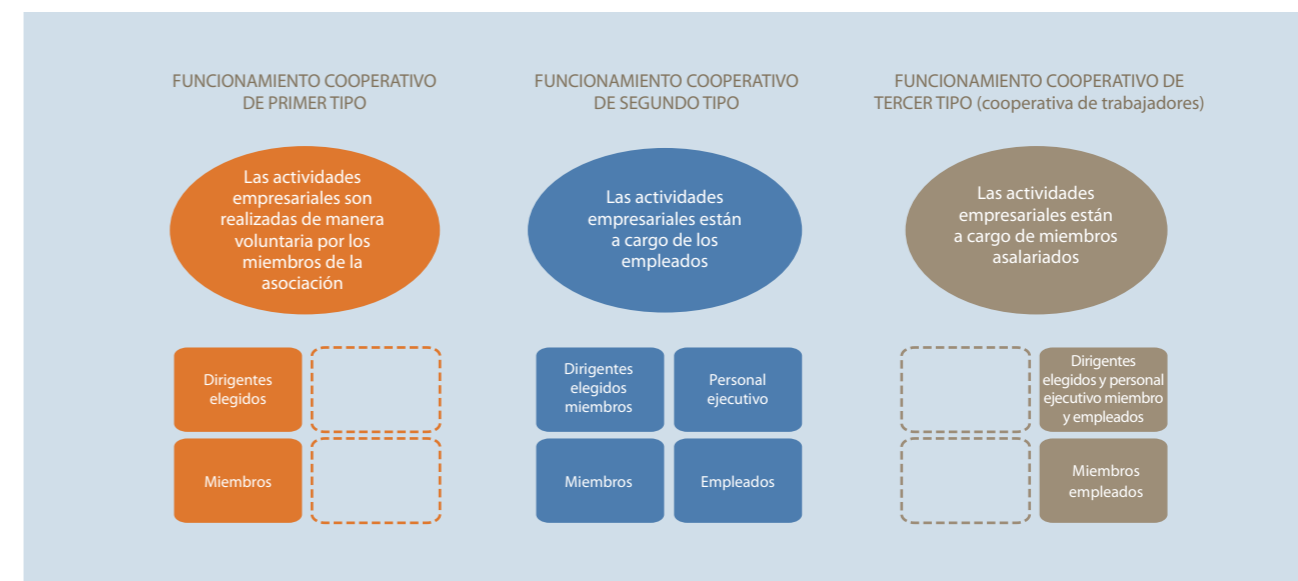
FUNCIONAMIENTO COOPERATIVO DE PRIMER TIPO

Las actividades empresariales son realizadas de manera voluntaria por los miembros de la asociación

Dirigentes elegidos

Miembros

FUNCIONAMIENTO COOPERATIVO DE SEGUNDO TIPO

Las actividades empresariales están a cargo de los empleados

Dirigentes elegidos miembros

Personal ejecutivo

Miembros

Empleados

FUNCIONAMIENTO COOPERATIVO DE TERCER TIPO (cooperativa de trabajadores)

Las actividades empresariales están a cargo de miembros asalariados

Dirigentes elegidos y personal ejecutivo miembro y empleados

Miembros empleados